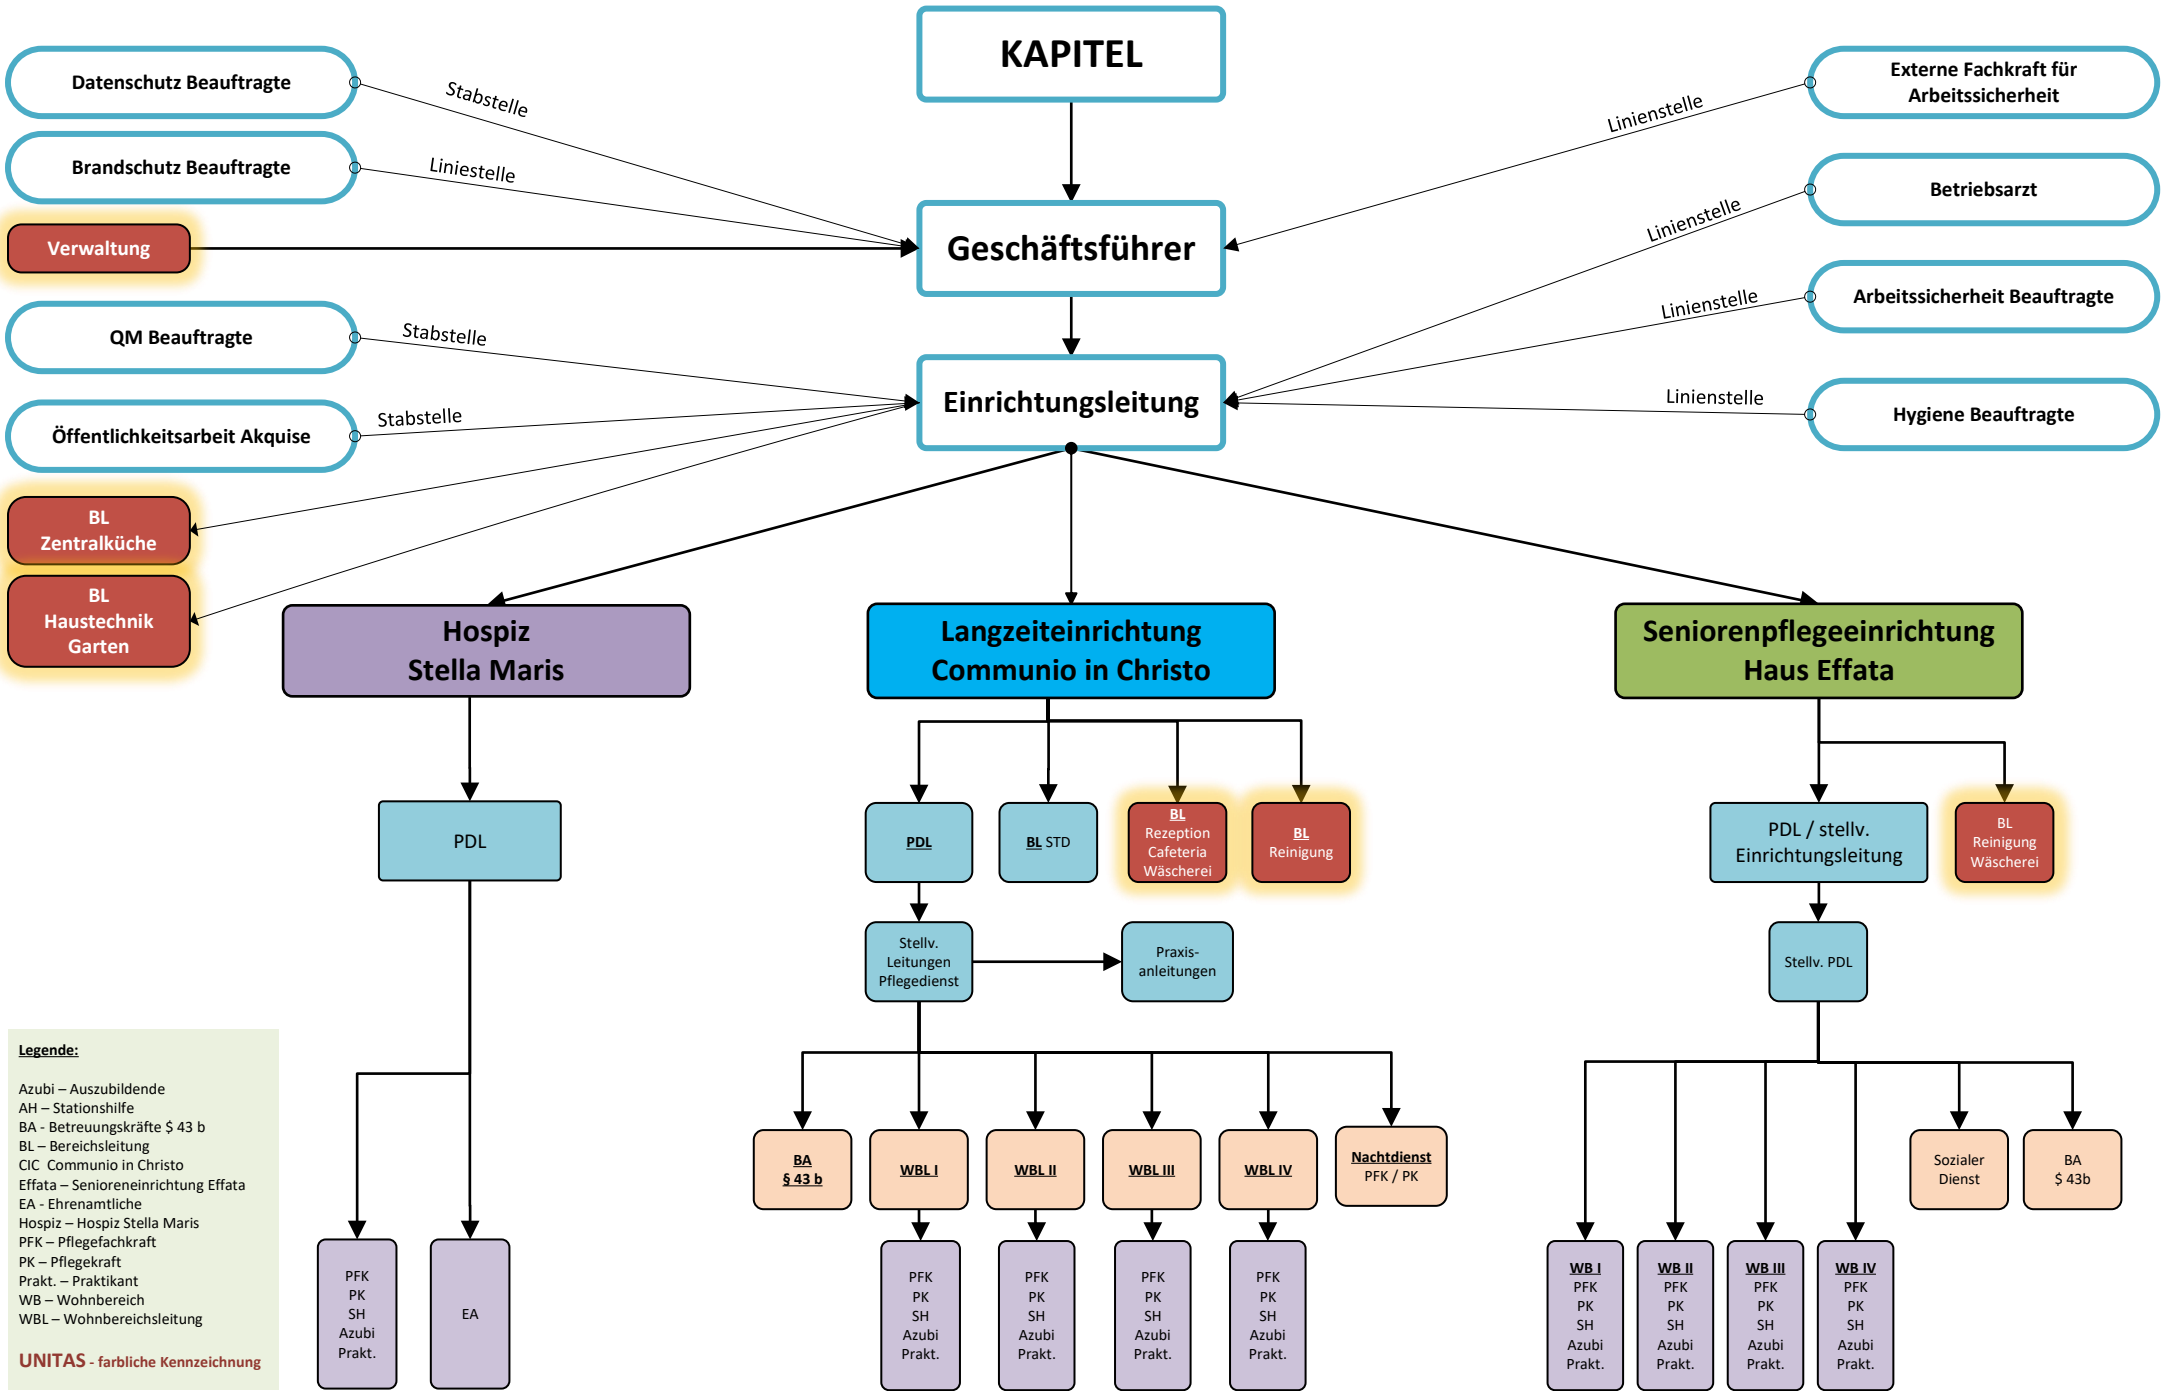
KAPITEL

Datenschutz Beauftragte

Stabstelle

Brandschutz Beauftragte

Liniestelle

Verwaltung

Geschäftsführer

Externe Fachkraft für Arbeitssicherheit

Linienstelle

Betriebsarzt

Linienstelle

Arbeitssicherheit Beauftragte

Linienstelle

QM Beauftragte

Stabstelle

Einrichtungsleitung

Öffentlichkeitsarbeit Akquise

Stabstelle

Linienstelle

Hygiene Beauftragte

BL Zentralküche

BL Haustechnik Garten

Hospiz Stella Maris

Langzeiteinrichtung Communio in Christo

Seniorenpflegeeinrichtung Haus Effata

PDL

PDL

BL STD

BL Rezeption Cafeteria Wäscherei

BL Reinigung

PDL / stellv. Einrichtungsleitung

BL Reinigung Wäscherei

Stellv. Leitungen Pflegedienst

Praxis-anleitungen

Stellv. PDL

Legende:

Azubi – Auszubildende
AH – Stationshilfe
BA - Betreuungskräfte $ 43 b
BL – Bereichsleitung
CIC Communio in Christo
Effata – Senioreneinrichtung Effata
EA - Ehrenamtliche
Hospiz – Hospiz Stella Maris
PFK – Pflegefachkraft
PK – Pflegekraft
Prakt. – Praktikant
WB – Wohnbereich
WBL – Wohnbereichsleitung

UNITAS - farbliche Kennzeichnung

BA § 43 b

WBL I

WBL II

WBL III

WBL IV

Nachtdienst PFK / PK

Sozialer Dienst

BA $ 43b

PFK PK SH Azubi Prakt.

EA

PFK PK SH Azubi Prakt.

PFK PK SH Azubi Prakt.

PFK PK SH Azubi Prakt.

PFK PK SH Azubi Prakt.

WB I PFK PK SH Azubi Prakt.

WB II PFK PK SH Azubi Prakt.

WB III PFK PK SH Azubi Prakt.

WB IV PFK PK SH Azubi Prakt.